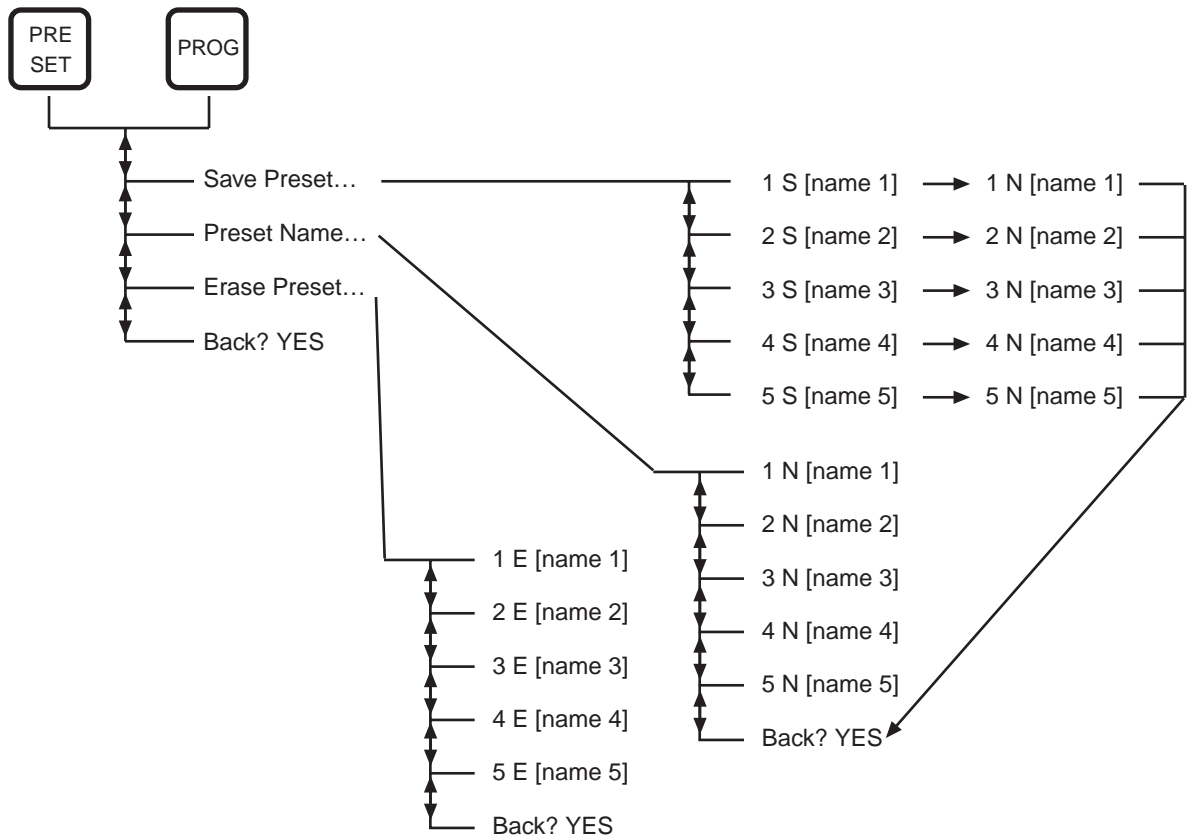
PRE SET

PROG

Save Preset…

Preset Name…

Erase Preset…

Back? YES

1 S [name 1] 1 N [name 1]

2 S [name 2] 2 N [name 2]

3 S [name 3] 3 N [name 3]

4 S [name 4] 4 N [name 4]

5 S [name 5] 5 N [name 5]

1 N [name 1]

2 N [name 2]

3 N [name 3]

4 N [name 4]

5 N [name 5]

Back? YES

1 E [name 1]

2 E [name 2]

3 E [name 3]

4 E [name 4]

5 E [name 5]

Back? YES